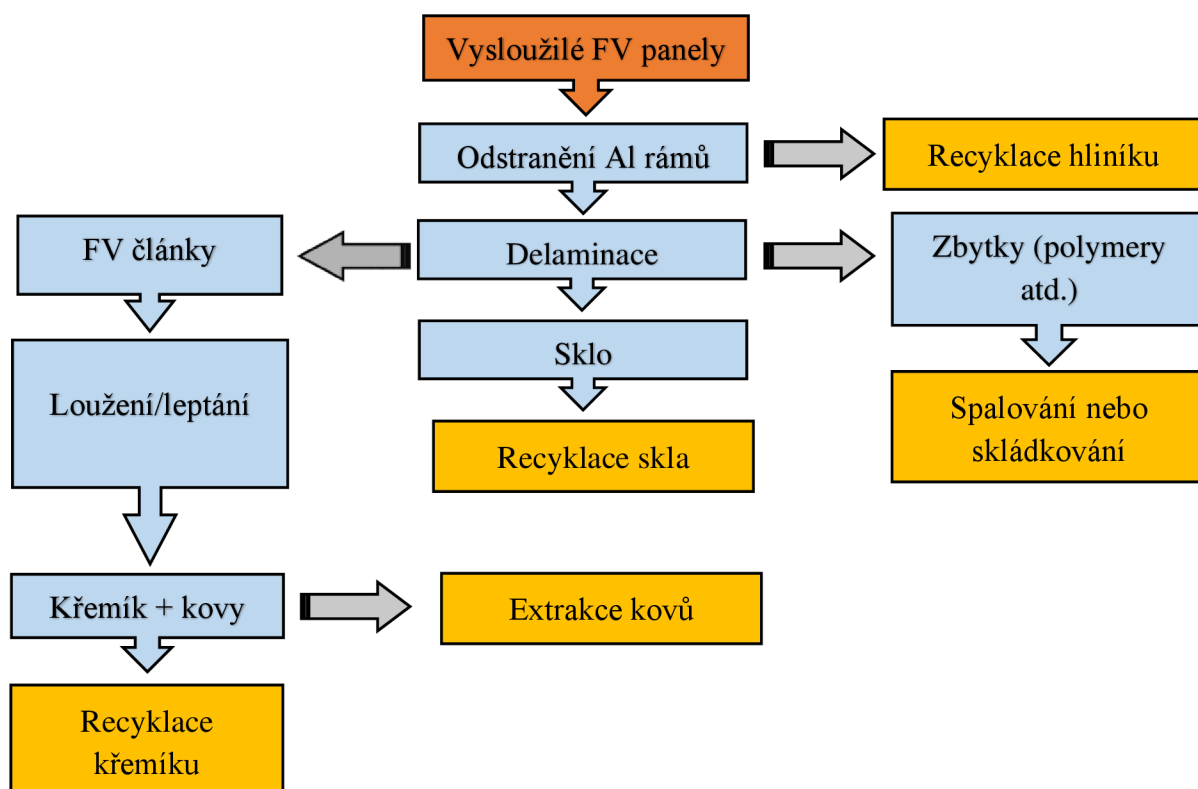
Vysloužilé FV panely

Odstranění Al rámů

Recyklace hliníku

FV články

Delaminace

Zbytky (polymery atd.)

Sklo

Loužení/leptání

Spalování nebo skládkování

Recyklace skla

Křemík + kovy

Extrakce kovů

Recyklace křemíku